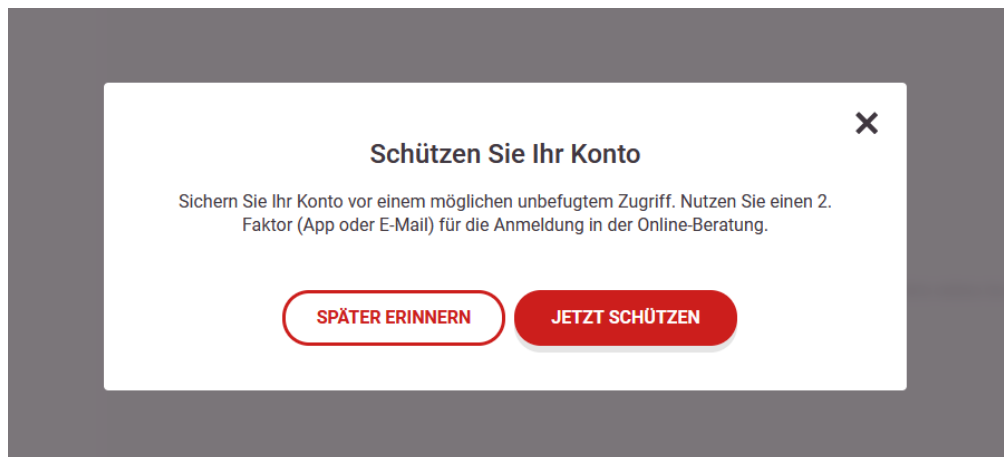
×

Schützen Sie Ihr Konto

Sichern Sie Ihr Konto vor einem möglichen unbefugtem Zugriff. Nutzen Sie einen 2. Faktor (App oder E-Mail) für die Anmeldung in der Online-Beratung.

SPÄTER ERINNERN

JETZT SCHÜTZEN